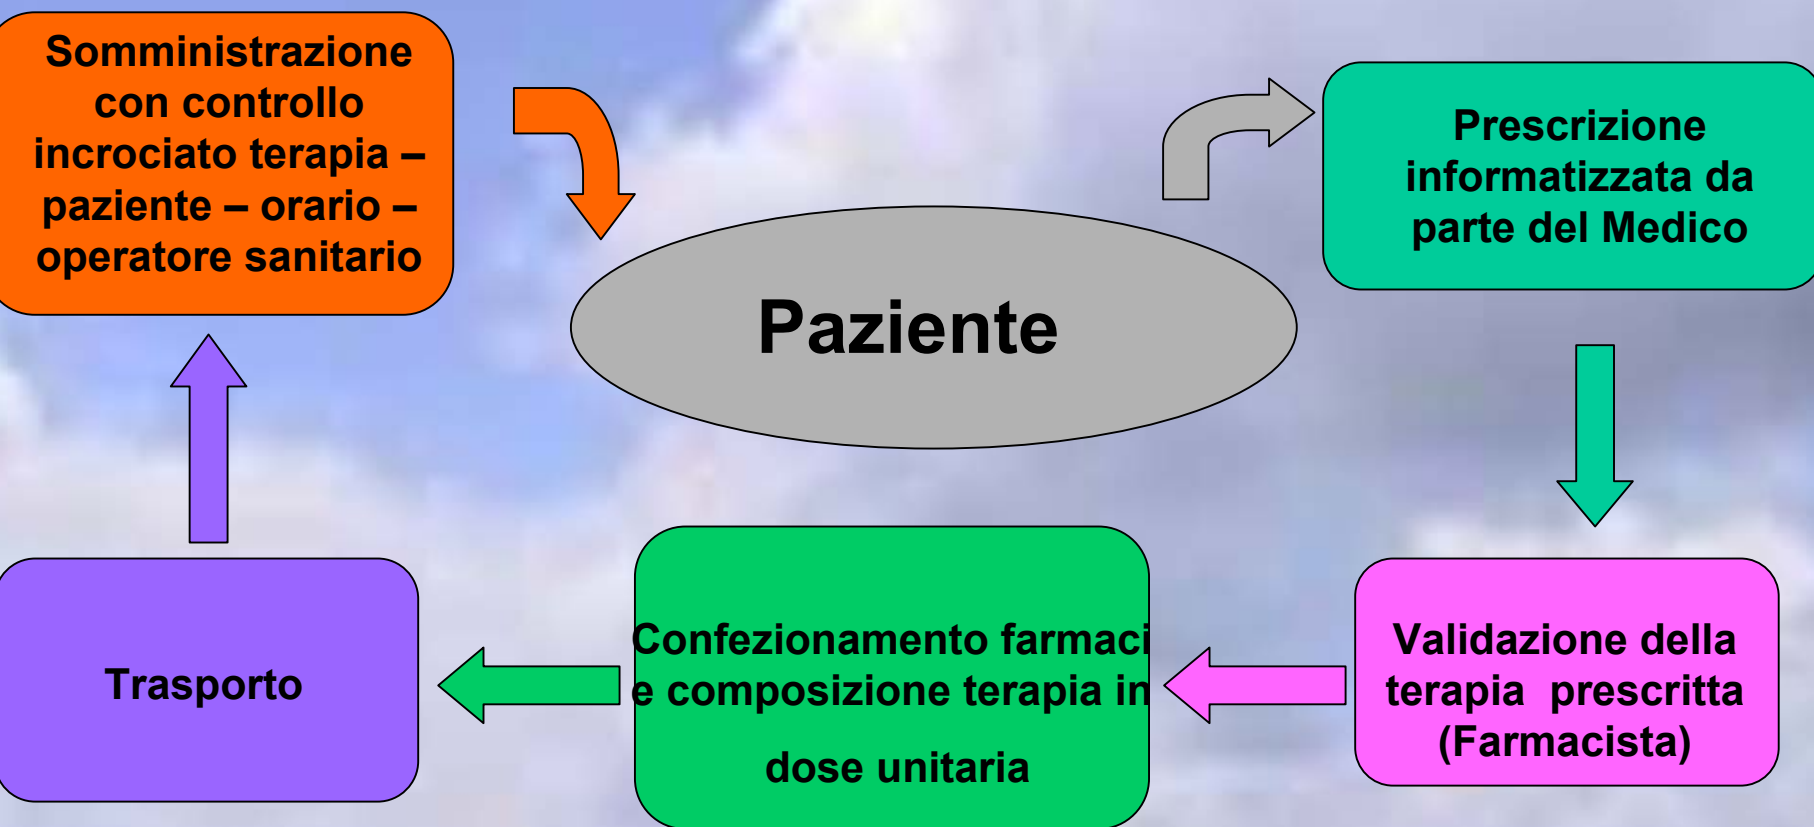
Somministrazione con controllo incrociato terapia – paziente – orario – operatore sanitario

Paziente

Prescrizione informatizzata da parte del Medico

Validazione della terapia prescritta (Farmacista)

Confezionamento farmaci e composizione terapia in

dose unitaria

Trasporto